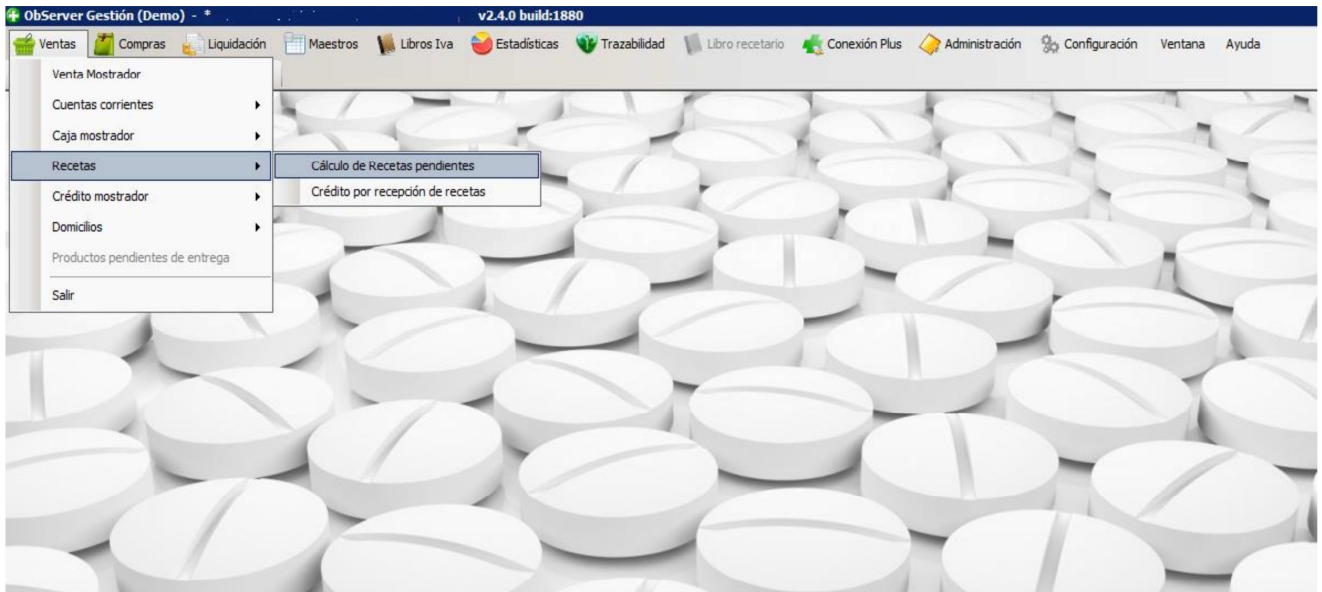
ObServer Gestión (Demo) - * v2.4.0 build:1880

Ventas Compras Liquidación Maestros Libros Iva Estadísticas Trazabilidad Libro recetario Conexión Plus Administración Configuración Ventana Ayuda

Venta Mostrador
Cuentas corrientes
Caja mostrador
Recetas
Crédito mostrador
Domicilios
Productos pendientes de entrega
Salir

Cálculo de Recetas pendientes
Crédito por recepción de recetas